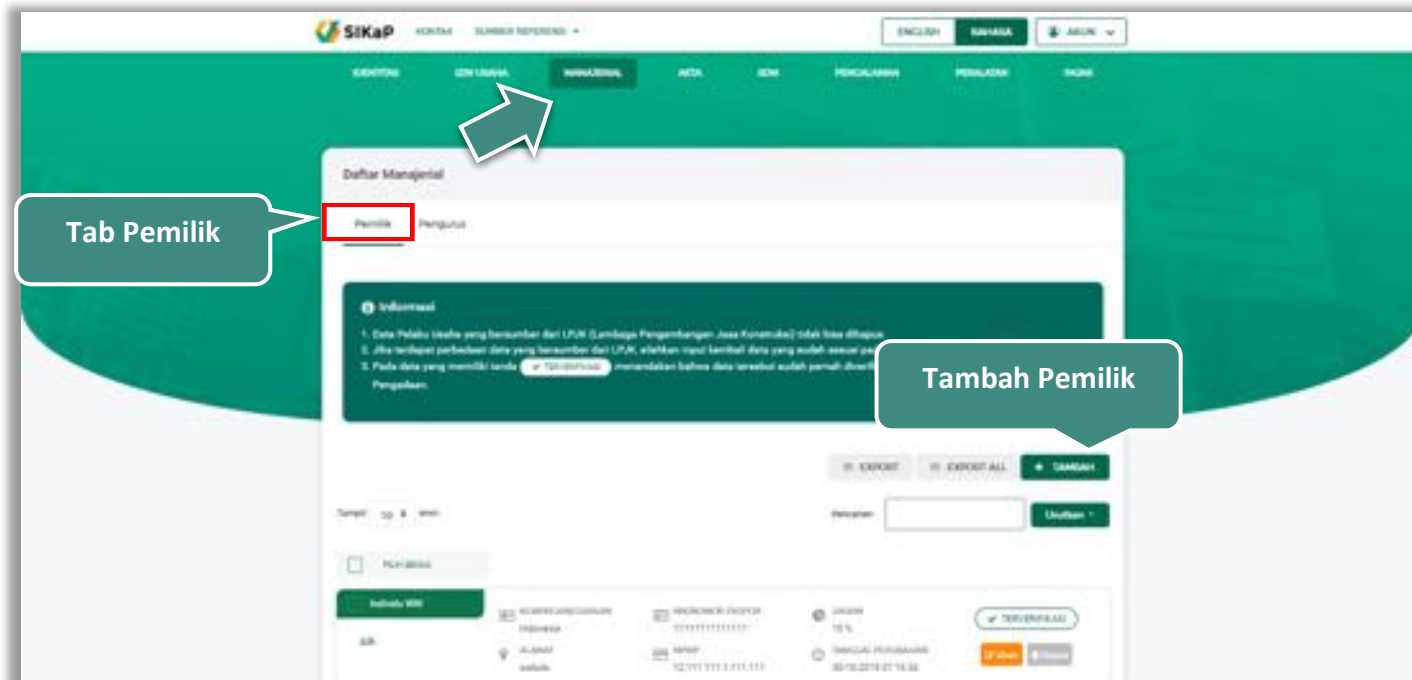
SIKaP KONTAK SUMBER REFERENSI

ENGLISH BAHASA AKUN

IDENTITAS IZIN USAHA MANAJERIAL AKTA SDM PENGALAMAN PERALATAN PAJAK

Daftar Manajerial

Tab Pemilik

Pemilik Pengurus

Informasi

1. Data Pelaku Usaha yang bersumber dari LPJK (Lembaga Pengembangan Jasa Konstruksi) tidak bisa dihapus.
2. Jika terdapat perbedaan data yang bersumber dari LPJK, silahkan input kembali data yang sudah sesuai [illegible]
3. Pada data yang memiliki tanda TERVERIFIKASI menandakan bahwa data tersebut sudah pernah diverifi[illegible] Pengadaan.

Tambah Pemilik

EXPORT EXPORT ALL + TAMBAH

Tampil 10 entri

Pencarian Urutkan

PILIH SEMUA

Individu WNI

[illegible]

KEWARGANEGARAAN Indonesia

NIK/NOMOR PASPOR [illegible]

SAHAM 15 %

TERVERIFIKASI

ALAMAT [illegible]

NPWP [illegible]

TANGGAL PERUBAHAN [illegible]

Ubah Hapus